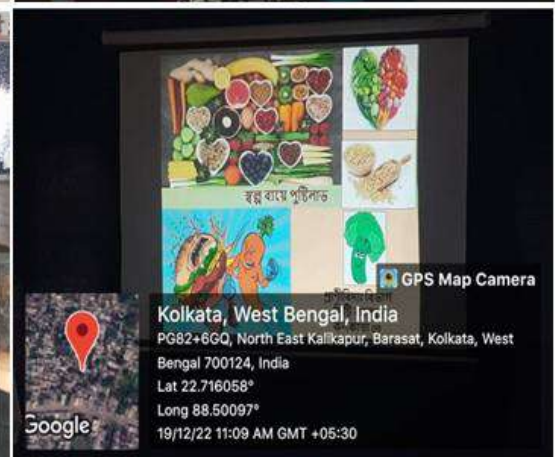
স্বল্প ব্যয়ে পুষ্টিলাভ

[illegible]

GPS Map Camera

Kolkata, West Bengal, India

PG82+6GQ, North East Kalikapur, Barasat, Kolkata, West Bengal 700124, India

Lat 22.716058°

Long 88.50097°

19/12/22 11:09 AM GMT +05:30

Google